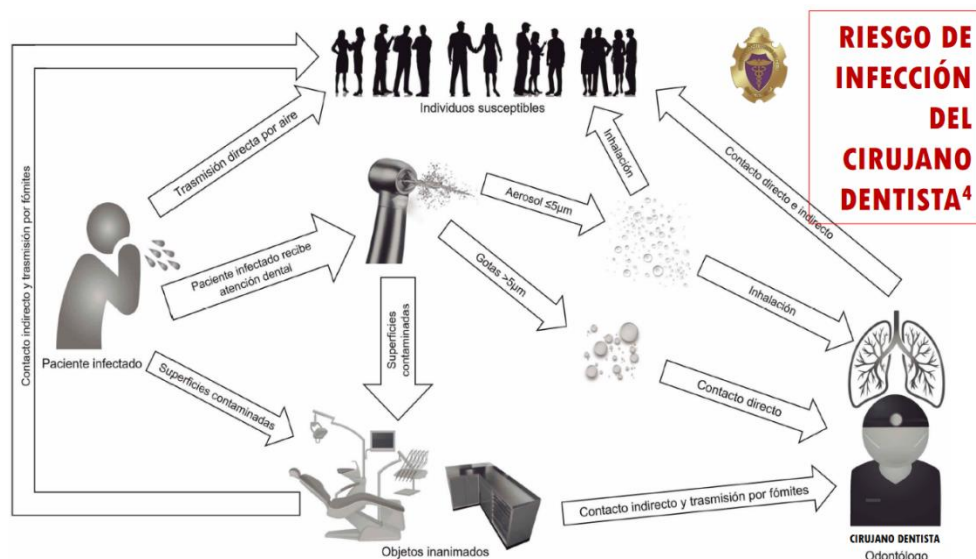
RIESGO DE INFECCIÓN DEL CIRUJANO DENTISTA$^4$

Individuos susceptibles

Contacto indirecto y trasmisión por fómites

Trasmisión directa por aire

Paciente infectado recibe atención dental

Paciente infectado

Superficies contaminadas

Superficies contaminadas

Aerosol ≤5µm

Gotas >5µm

Inhalación

Contacto directo e indirecto

Inhalación

Contacto directo

Objetos inanimados

Contacto indirecto y trasmisión por fómites

CIRUJANO DENTISTA
Odontólogo